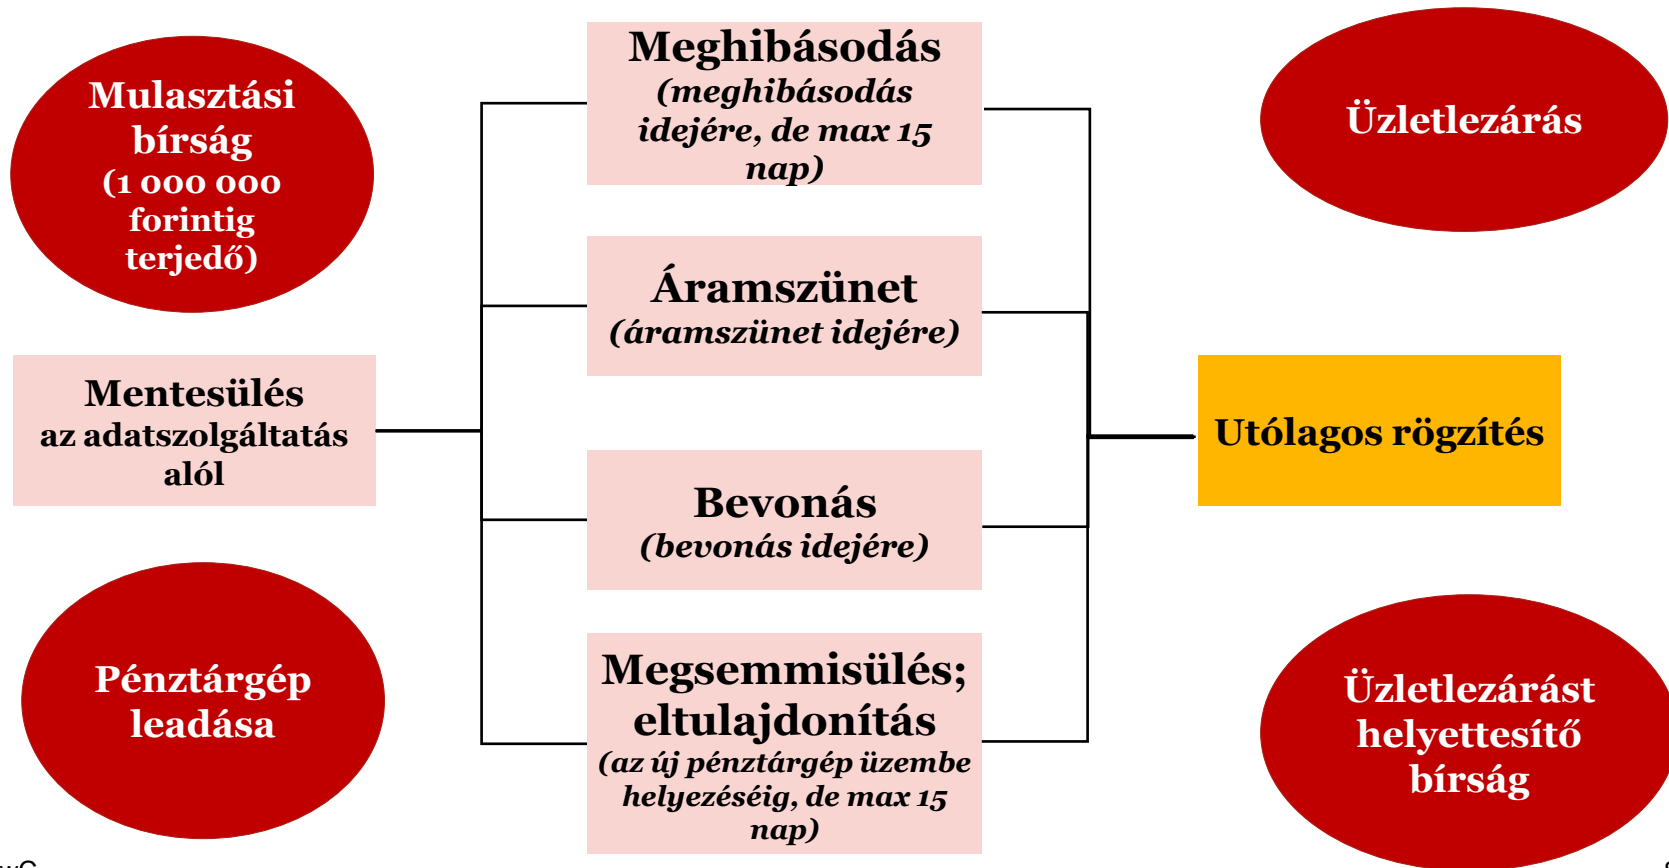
Mulasztási bírság (1 000 000 forintig terjedő)

Mentesülés az adatszolgáltatás alól

Pénztárgép leadása

Meghibásodás (meghibásodás idejére, de max 15 nap)

Áramszünet (áramszünet idejére)

Bevonás (bevonás idejére)

Megsemmisülés; eltulajdonítás (az új pénztárgép üzembe helyezéséig, de max 15 nap)

Üzletlezárás

Utólagos rögzítés

Üzletlezárást helyettesítő bírság